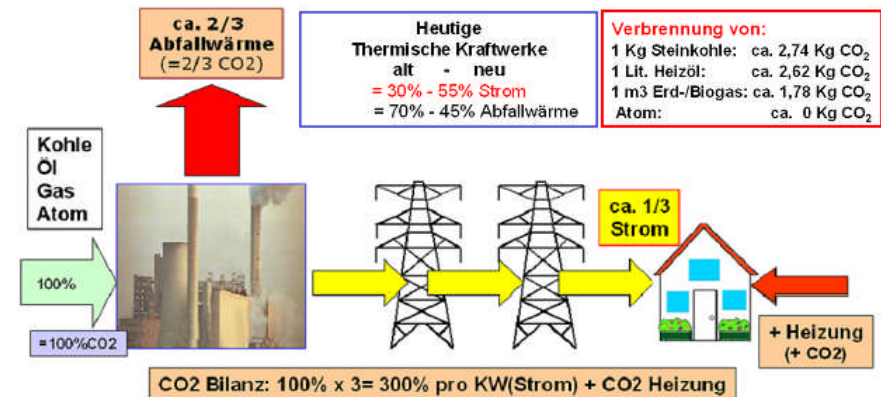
ca. 2/3
Abfallwärme
(=2/3 CO2)

Heutige
Thermische Kraftwerke
alt - neu
= 30% - 55% Strom
= 70% - 45% Abfallwärme

Verbrennung von:
1 Kg Steinkohle: ca. 2,74 Kg $CO_2$
1 Lit. Heizöl: ca. 2,62 Kg $CO_2$
1 m3 Erd-/Biogas: ca. 1,78 Kg $CO_2$
Atom: ca. 0 Kg $CO_2$

Kohle
Öl
Gas
Atom

100%

=100%CO2

ca. 1/3
Strom

+ Heizung
(+ CO2)

CO2 Bilanz: 100% x 3= 300% pro KW(Strom) + CO2 Heizung